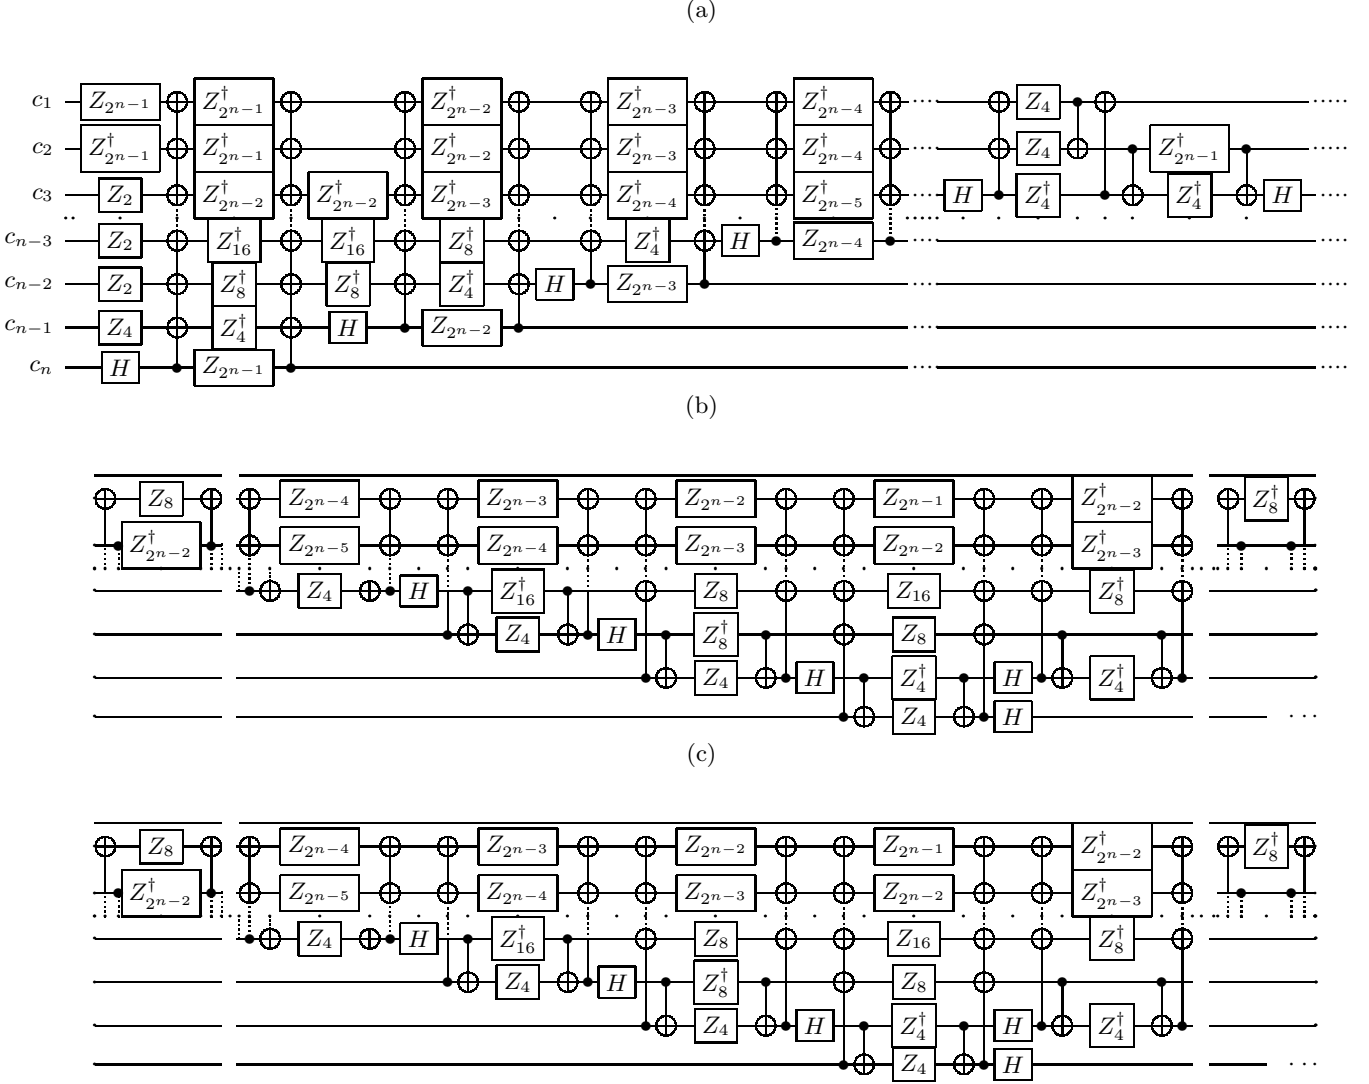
(a)

$c_1$ $c_2$ $c_3$ $c_{n-3}$ $c_{n-2}$ $c_{n-1}$ $c_n$

$Z_{2^{n-1}}$ $Z^\dagger_{2^{n-1}}$ $Z_2$ $Z_2$ $Z_2$ $Z_4$ $H$

$Z^\dagger_{2^{n-1}}$ $Z^\dagger_{2^{n-1}}$ $Z^\dagger_{2^{n-2}}$ $Z^\dagger_{16}$ $Z^\dagger_8$ $Z^\dagger_4$ $Z_{2^{n-1}}$

$Z^\dagger_{2^{n-2}}$ $Z^\dagger_{16}$ $Z^\dagger_8$ $H$

$Z^\dagger_{2^{n-2}}$ $Z^\dagger_{2^{n-2}}$ $Z^\dagger_{2^{n-3}}$ $Z^\dagger_8$ $Z^\dagger_4$ $Z_{2^{n-2}}$

$H$

$Z^\dagger_{2^{n-3}}$ $Z^\dagger_{2^{n-3}}$ $Z^\dagger_{2^{n-4}}$ $Z^\dagger_4$ $Z_{2^{n-3}}$

$H$

$Z^\dagger_{2^{n-4}}$ $Z^\dagger_{2^{n-4}}$ $Z^\dagger_{2^{n-5}}$ $Z_{2^{n-4}}$

$H$ $Z_4$ $Z_4$ $Z^\dagger_4$ $Z^\dagger_{2^{n-1}}$ $Z^\dagger_4$ $H$

(b)

$Z_8$ $Z^\dagger_{2^{n-2}}$

$Z_{2^{n-4}}$ $Z_{2^{n-5}}$ $Z_4$ $H$

$Z_{2^{n-3}}$ $Z_{2^{n-4}}$ $Z^\dagger_{16}$ $Z_4$ $H$

$Z_{2^{n-2}}$ $Z_{2^{n-3}}$ $Z_8$ $Z^\dagger_8$ $Z_4$ $H$

$Z_{2^{n-1}}$ $Z_{2^{n-2}}$ $Z_{16}$ $Z_8$ $Z^\dagger_4$ $Z_4$ $H$ $H$

$Z^\dagger_{2^{n-2}}$ $Z^\dagger_{2^{n-3}}$ $Z^\dagger_8$ $Z^\dagger_4$

$Z^\dagger_8$

...

(c)

$Z_8$ $Z^\dagger_{2^{n-2}}$

$Z_{2^{n-4}}$ $Z_{2^{n-5}}$ $Z_4$ $H$

$Z_{2^{n-3}}$ $Z_{2^{n-4}}$ $Z^\dagger_{16}$ $Z_4$ $H$

$Z_{2^{n-2}}$ $Z_{2^{n-3}}$ $Z_8$ $Z^\dagger_8$ $Z_4$ $H$

$Z_{2^{n-1}}$ $Z_{2^{n-2}}$ $Z_{16}$ $Z_8$ $Z^\dagger_4$ $Z_4$ $H$ $H$

$Z^\dagger_{2^{n-2}}$ $Z^\dagger_{2^{n-3}}$ $Z^\dagger_8$ $Z^\dagger_4$

$Z^\dagger_8$

...